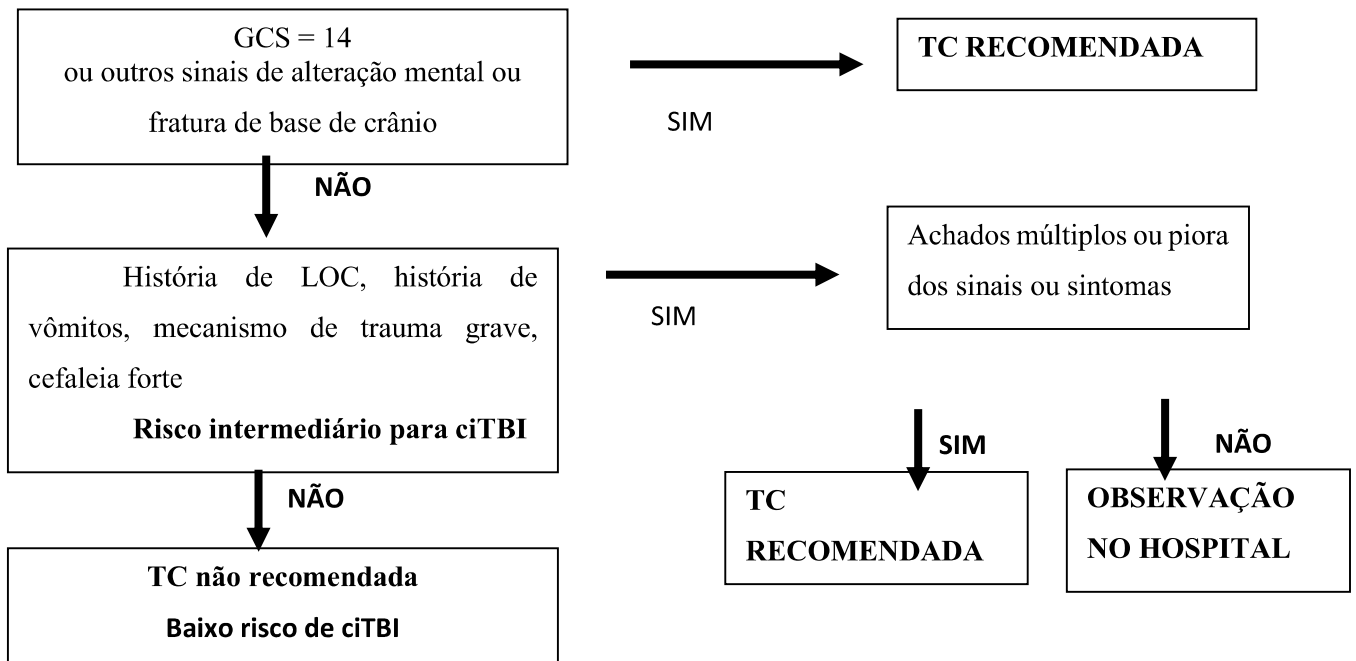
GCS = 14
ou outros sinais de alteração mental ou fratura de base de crânio

SIM

TC RECOMENDADA

NÃO

História de LOC, história de vômitos, mecanismo de trauma grave, cefaleia forte

Risco intermediário para ciTBI

SIM

Achados múltiplos ou piora dos sinais ou sintomas

SIM

NÃO

NÃO

TC RECOMENDADA

OBSERVAÇÃO NO HOSPITAL

TC não recomendada

Baixo risco de ciTBI